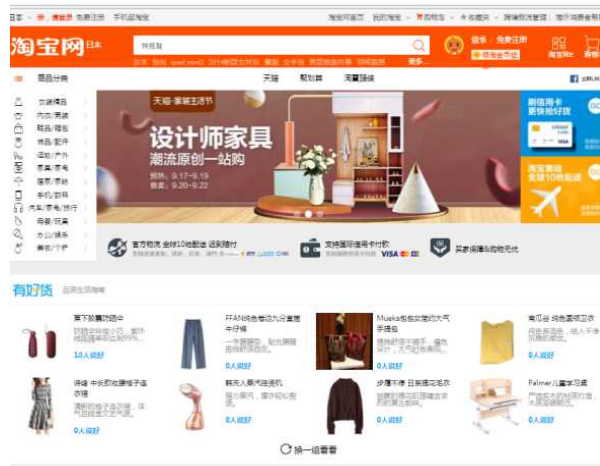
日本 请登录 免费注册 手机逛淘宝

淘宝网首页 我的淘宝 购物车 收藏夹 商品分类 卖家中心

淘宝网 日本

宝贝

搜索

登录 | 免费注册

天猫 聚划算 淘宝国际

商品分类

女装/内衣
男装/运动
鞋靴/箱包
手机/数码
家电/户外
美妆/洗护
家居/家纺
食品/生鲜
汽车/家装/出行
母婴/玩具
办公/文具
其他/个护

天猫·家装生活节

设计师家具

潮流原创一站购

预热：9.17-9.19
爆发：9.20-9.22

官方物流 全球10地配送 送货到付

支持国际信用卡付款

VISA

买家保障&物流无忧

有好货

查看更多好货

百万款式 包邮
10人说好

FFAN 特色宽松九分直筒牛仔裤
0人说好

Mueka 包包女链条大气手提包
0人说好

简约 纯色直筒衣
0人说好

连衣裙 中长款收腰格子连衣裙
0人说好

韩式人偶式挂烫机
0人说好

步履不停 日系宽松毛衣
0人说好

Palmer儿童学习桌
0人说好

换一组看看